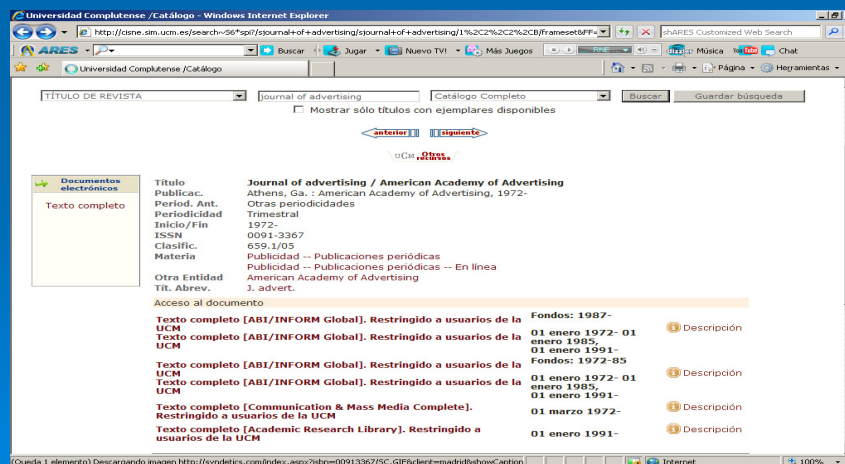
Universidad Complutense /Catálogo - Windows Internet Explorer

http://cisne.sim.ucm.es/search~S6*spi?/sjournal+of+advertising/sjournal+of+advertising/1%2C2%2C2%2CB/frameset&FF=

shARES Customized Web Search

ARES

Buscar

Jugar

Nuevo TV!

Más Juegos

Música

Chat

Universidad Complutense /Catálogo

Página

Herramientas

TÍTULO DE REVISTA | journal of advertising | Catálogo Completo | Buscar | Guardar búsqueda

Mostrar sólo títulos con ejemplares disponibles

anterior | siguiente

UCM Otros recursos

Documentos electrónicos

Texto completo

| | |
|---|---|
| Título | Journal of advertising / American Academy of Advertising |
| Publicac. | Athens, Ga. : American Academy of Advertising, 1972- |
| Period. Ant. | Otras periodicidades |
| Periodicidad | Trimestral |
| Inicio/Fin | 1972- |
| ISSN | 0091-3367 |
| Clasific. | 659.1/05 |
| Materia | Publicidad -- Publicaciones periódicas |
| | Publicidad -- Publicaciones periódicas -- En línea |
| Otra Entidad | American Academy of Advertising |
| Tít. Abrev. | J. advert. |

Acceso al documento

| | | |
|---|---|---|
| Texto completo [ABI/INFORM Global]. Restringido a usuarios de la UCM | Fondos: 1987- | |
| Texto completo [ABI/INFORM Global]. Restringido a usuarios de la UCM | 01 enero 1972- 01 enero 1985, 01 enero 1991- | Descripción |
| Texto completo [ABI/INFORM Global]. Restringido a usuarios de la UCM | Fondos: 1972-85 | |
| Texto completo [ABI/INFORM Global]. Restringido a usuarios de la UCM | 01 enero 1972- 01 enero 1985, 01 enero 1991- | Descripción |
| Texto completo [Communication & Mass Media Complete]. Restringido a usuarios de la UCM | 01 marzo 1972- | Descripción |
| Texto completo [Academic Research Library]. Restringido a usuarios de la UCM | 01 enero 1991- | Descripción |

(Queda 1 elemento) Descargando imagen http://syndetics.com/index.aspx?isbn=00913367/SC.GIF&client=madrid&showCaption

Internet

100%